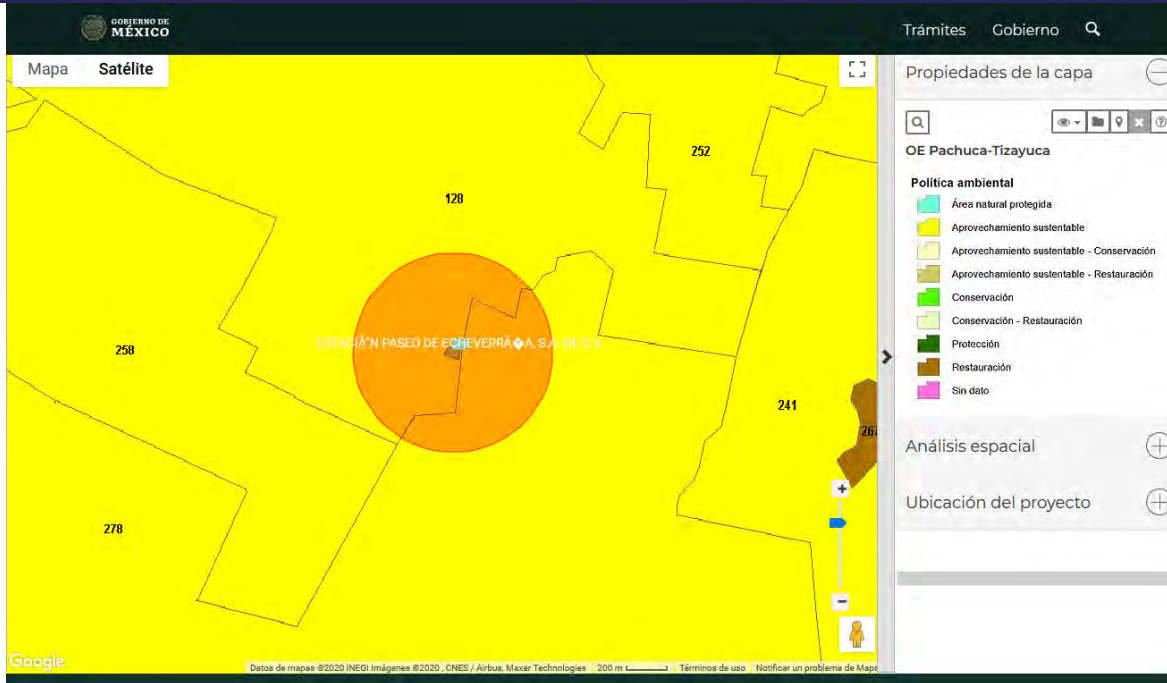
GOBIERNO DE MÉXICO

Trámites Gobierno

Mapa Satélite

252

128

ESTACIÃ“N PASEO DE ECHEVERRÃ�A, S.A. DE C.V.

258

241

267

278

Google

Datos de mapas ©2020 INEGI Imágenes ©2020 , CNES / Airbus, Maxar Technologies 200 m Términos de uso Notificar un problema de Maps

Propiedades de la capa

OE Pachuca-Tizayuca

Política ambiental

Área natural protegida

Aprovechamiento sustentable

Aprovechamiento sustentable - Conservación

Aprovechamiento sustentable - Restauración

Conservación

Conservación - Restauración

Protección

Restauración

Sin dato

Análisis espacial

Ubicación del proyecto